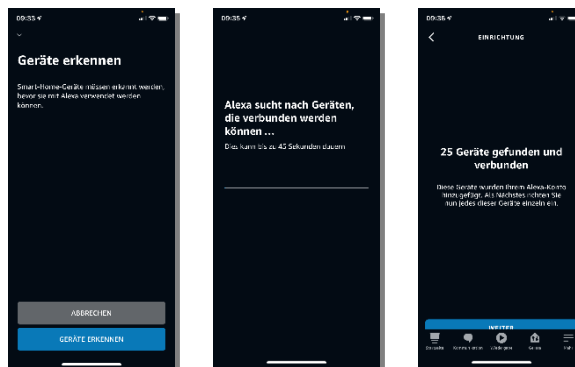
09:35

Geräte erkennen

Smart-Home-Geräte müssen erkannt werden, bevor sie mit Alexa verwendet werden können.

ABBRECHEN

GERÄTE ERKENNEN

09:35

Alexa sucht nach Geräten, die verbunden werden können ...

Dies kann bis zu 45 Sekunden dauern

09:35

EINRICHTUNG

25 Geräte gefunden und verbunden

Diese Geräte wurden Ihrem Alexa-Konto hinzugefügt. Als Nächstes nehmen Sie nun jedes dieser Geräte einzeln ein.

WEITER

Startseite Kommunizieren Wiedergabe Geräte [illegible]